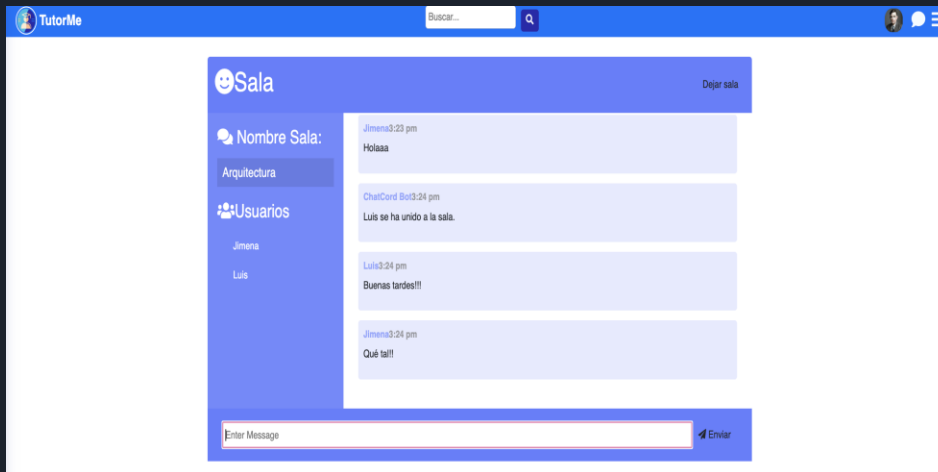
TutorMe

Buscar...

Sala

Dejar sala

Nombre Sala:

Arquitectura

Usuarios

Jimena

Luis

Jimena3:23 pm

Holaaa

ChatCord Bot3:24 pm

Luis se ha unido a la sala.

Luis3:24 pm

Buenas tardes!!!

Jimena3:24 pm

Qué tal!!

Enter Message

Enviar